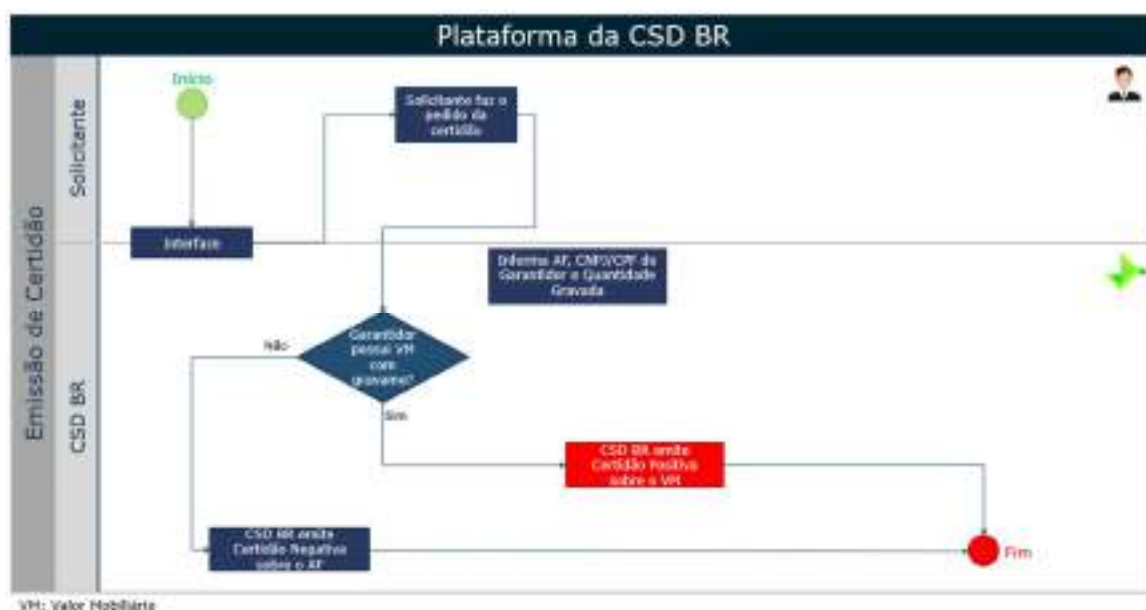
Plataforma da CSD BR

Emissão de Certidão

Solicitante

CSD BR

Início

Solicitante faz o pedido da certidão

Interface

Informa AF, CNPJ/CPF do Garantidor e Quantidade Gravada

Garantidor possui VM com gravame?

Não

Sim

CSD BR emite Certidão Positiva sobre o VM

CSD BR emite Certidão Negativa sobre o AF

Fim

VM: Valor Mobiliário